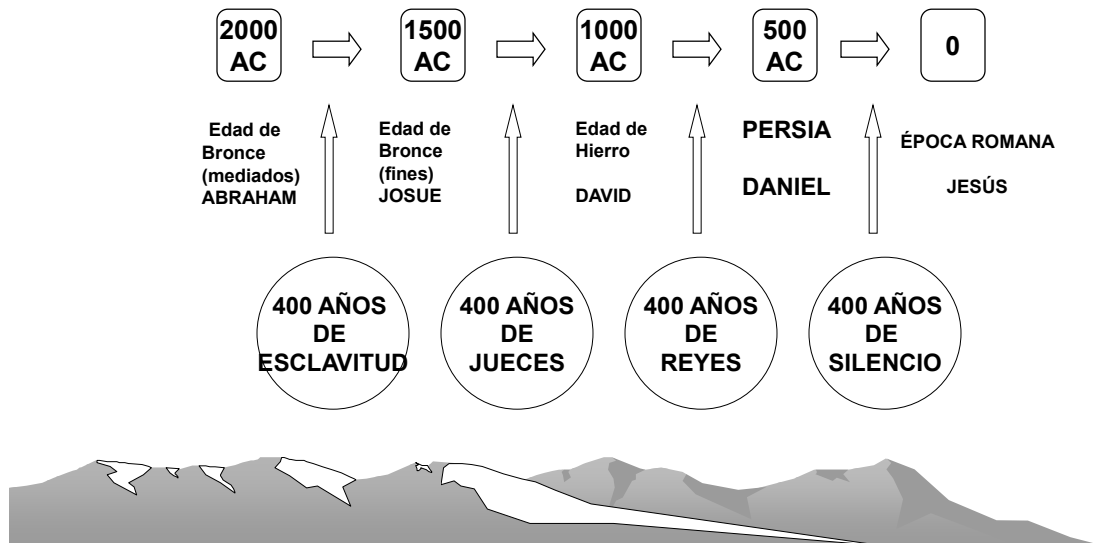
2000 AC

1500 AC

1000 AC

500 AC

0

Edad de Bronce (mediados) ABRAHAM

Edad de Bronce (fines) JOSUE

Edad de Hierro

DAVID

PERSIA

DANIEL

ÉPOCA ROMANA

JESÚS

400 AÑOS DE ESCLAVITUD

400 AÑOS DE JUECES

400 AÑOS DE REYES

400 AÑOS DE SILENCIO